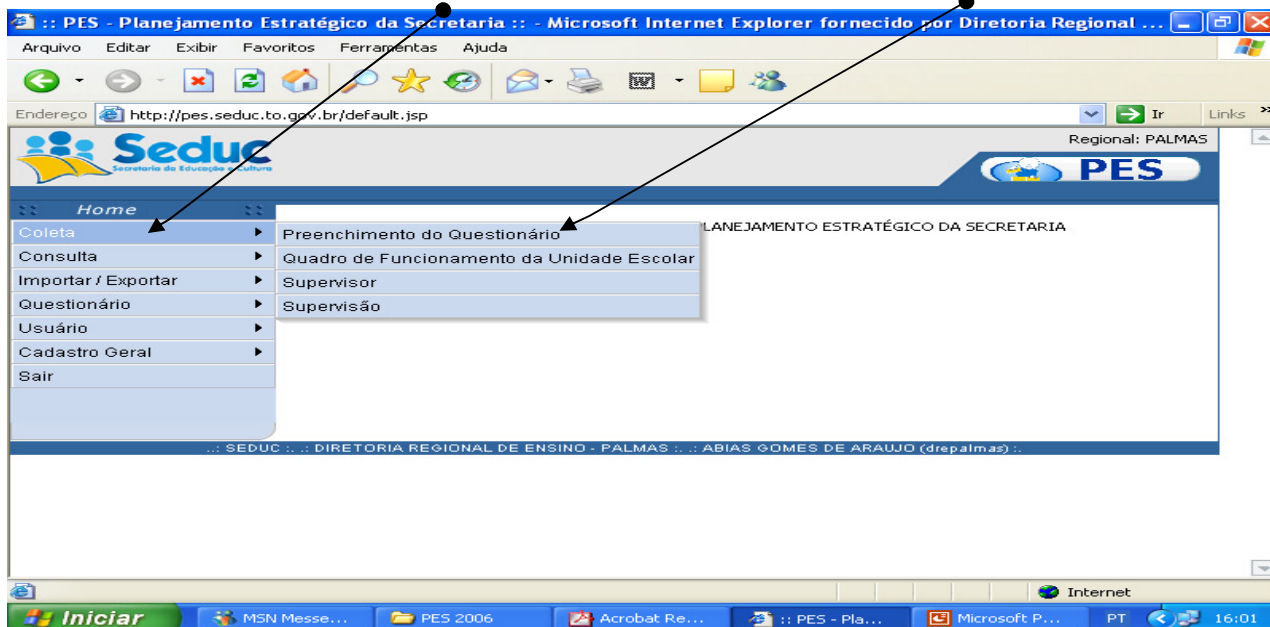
:: PES - Planejamento Estratégico da Secretaria :: - Microsoft Internet Explorer fornecido por Diretoria Regional ...

Arquivo Editar Exibir Favoritos Ferramentas Ajuda

Endereço http://pes.seduc.to.gov.br/default.jsp Ir Links

Seduc
Secretaria da Educação e Cultura

Regional: PALMAS

PES

Home

Coleta
Consulta
Importar / Exportar
Questionário
Usuário
Cadastro Geral
Sair

Preenchimento do Questionário
Quadro de Funcionamento da Unidade Escolar
Supervisor
Supervisão

LANEJAMENTO ESTRATÉGICO DA SECRETARIA

.: SEDUC :. .: DIRETORIA REGIONAL DE ENSINO - PALMAS :. .: ABIAS GOMES DE ARAUJO (drepalmas) :.

Internet

Iniciar MSN Messe... PES 2006 Acrobat Re... :: PES - Pla... Microsoft P... PT 16:01